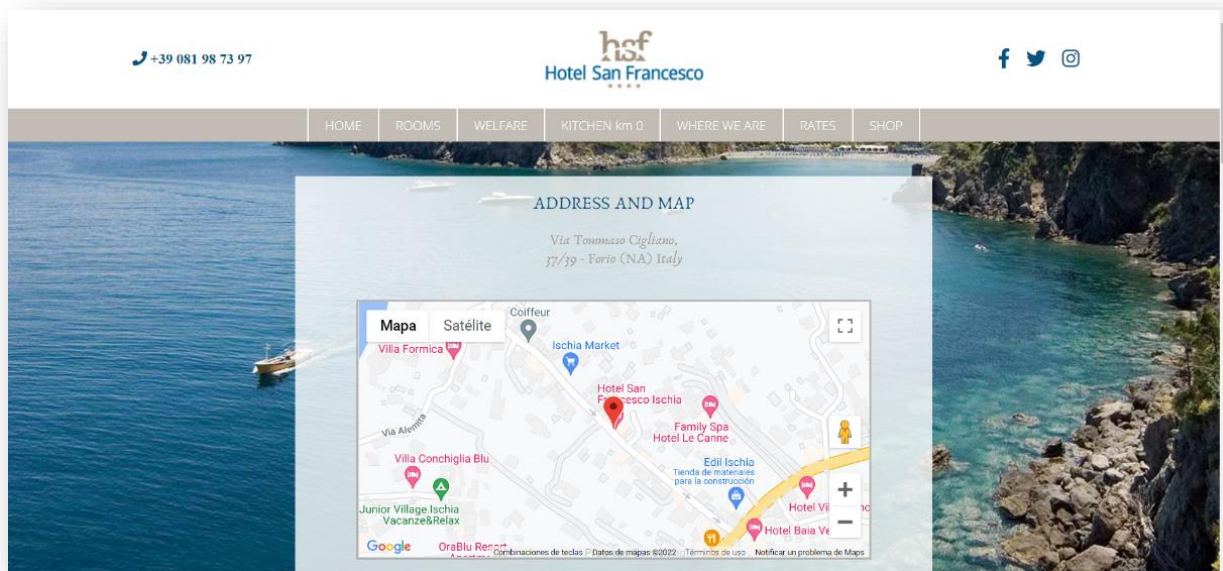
+39 081 98 73 97

hsf
Hotel San Francesco

HOME | ROOMS | WELFARE | KITCHEN km 0 | WHERE WE ARE | RATES | SHOP

ADDRESS AND MAP

Via Tommaso Cigliano, 37/39 - Forio (NA) Italy

Mapa | Satélite

Coiffeur
Villa Formica
Ischia Market
Hotel San Francesco Ischia
Family Spa Hotel Le Canne
Via Alemitta
Villa Conchiglia Blu
Edil Ischia
Tienda de materiales para la construcción
Junior Village Ischia Vacanze&Relax
Hotel Vi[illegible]
Hotel Baia Ve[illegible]
OraBlu Resort
Google
Combinaciones de teclas | Datos de mapas ©2022 | Términos de uso | Notificar un problema de Maps